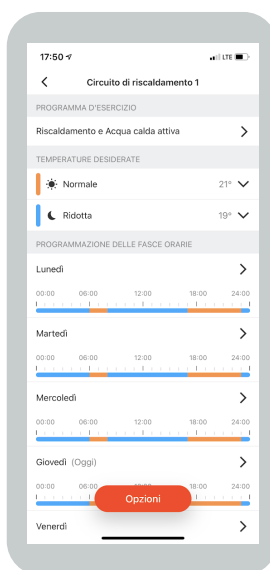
17:50
LTE

Circuito di riscaldamento 1

PROGRAMMA D'ESERCIZIO

Riscaldamento e Acqua calda attiva

TEMPERATURE DESIDERATE

Normale 21°

Ridotta 19°

PROGRAMMAZIONE DELLE FASCE ORARIE

Lunedì
00:00 06:00 12:00 18:00 24:00

Martedì
00:00 06:00 12:00 18:00 24:00

Mercoledì
00:00 06:00 12:00 18:00 24:00

Giovedì (Oggi)
00:00 06:00 18:00 24:00

Opzioni

Venerdì